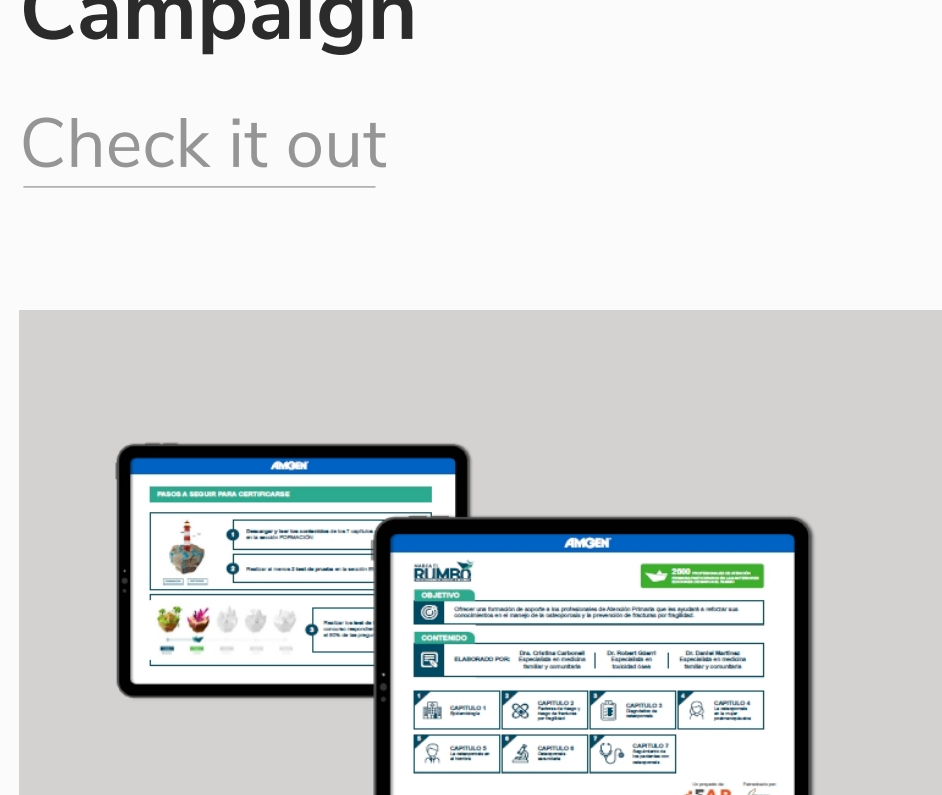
Campaign

Check it out

AMGEN

PASOS A SEGUIR PARA CERTIFICARSE

1 Descargar y leer los contenidos de los 7 capítulos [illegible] en la sección FORMACIÓN

2 Realizar al menos 2 test de prueba en la sección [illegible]

3 Realizar los test de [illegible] correctas respondiendo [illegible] el 60% de las pregu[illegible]

AMGEN

HACIA EL RUMBO

2500 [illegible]

OBJETIVO

Ofrecer una formación de soporte a los profesionales de Atención Primaria que les ayudará a reforzar sus conocimientos en el manejo de la osteoporosis y la prevención de fracturas por fragilidad.

CONTENIDO

ELABORADO POR: Dra. Cristina Carbonell Especialista en medicina familiar y comunitaria | Dr. Robert Güerri Especialista en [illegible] | Dr. Daniel Martínez Especialista en medicina familiar y comunitaria

CAPÍTULO 1 Epidemiología

CAPÍTULO 2 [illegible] por fragilidad

CAPÍTULO 3 Diagnóstico de osteoporosis

CAPÍTULO 4 La osteoporosis en la mujer postmenopáusica

CAPÍTULO 5 La osteoporosis en el hombre

CAPÍTULO 6 Osteoporosis secundaria

CAPÍTULO 7 Seguimiento de los pacientes con osteoporosis

Un proyecto de: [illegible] Patrocinado por: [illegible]